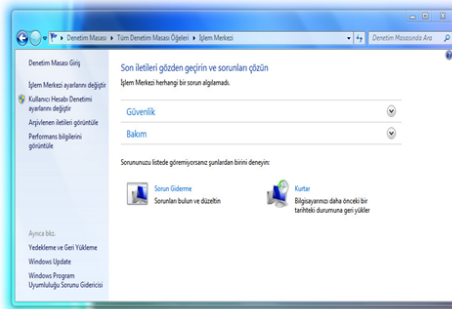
Denetim Masası ▸ Tüm Denetim Masası Öğeleri ▸ İşlem Merkezi

Denetim Masasında Ara

Denetim Masası Giriş

İşlem Merkezi ayarlarını değiştir

Kullanıcı Hesabı Denetimi ayarlarını değiştir

Arşivlenen iletileri görüntüle

Performans bilgilerini görüntüle

Son iletileri gözden geçirin ve sorunları çözün

İşlem Merkezi herhangi bir sorun algılamadı.

Güvenlik

Bakım

Sorununuzu listede göremiyorsanız şunlardan birini deneyin:

Sorun Giderme
Sorunları bulun ve düzeltin

Kurtar
Bilgisayarınızı daha önceki bir tarihteki durumuna geri yükler

Ayrıca bkz.

Yedekleme ve Geri Yükleme

Windows Update

Windows Program Uyumluluğu Sorunu Gidericisi